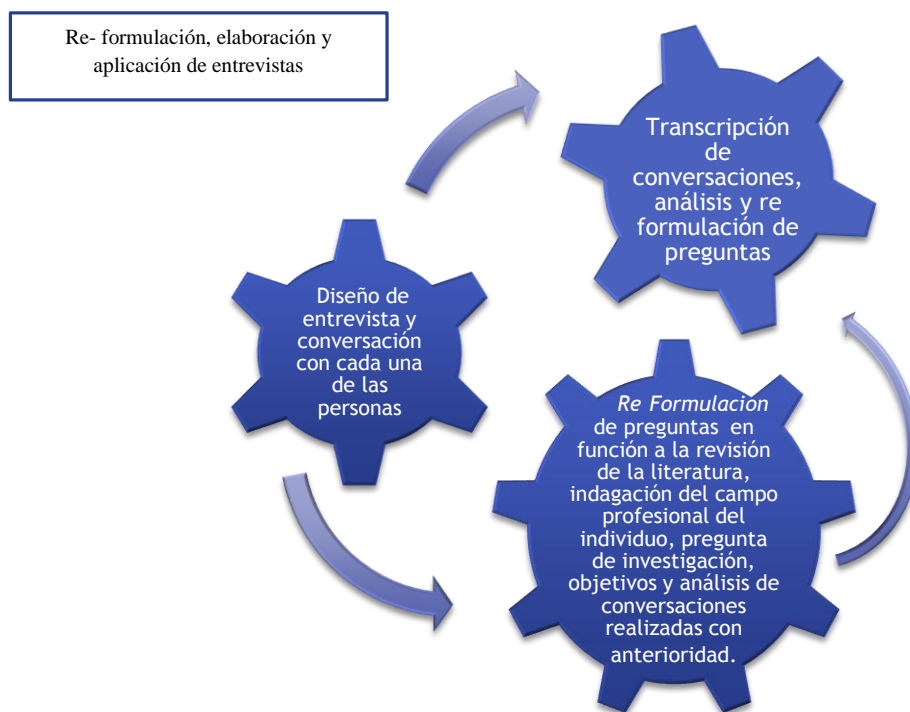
Re- formulación, elaboración y aplicación de entrevistas

Transcripción de conversaciones, análisis y re formulación de preguntas

Diseño de entrevista y conversación con cada una de las personas

Re Formulacion de preguntas en función a la revisión de la literatura, indagación del campo profesional del individuo, pregunta de investigación, objetivos y análisis de conversaciones realizadas con anterioridad.